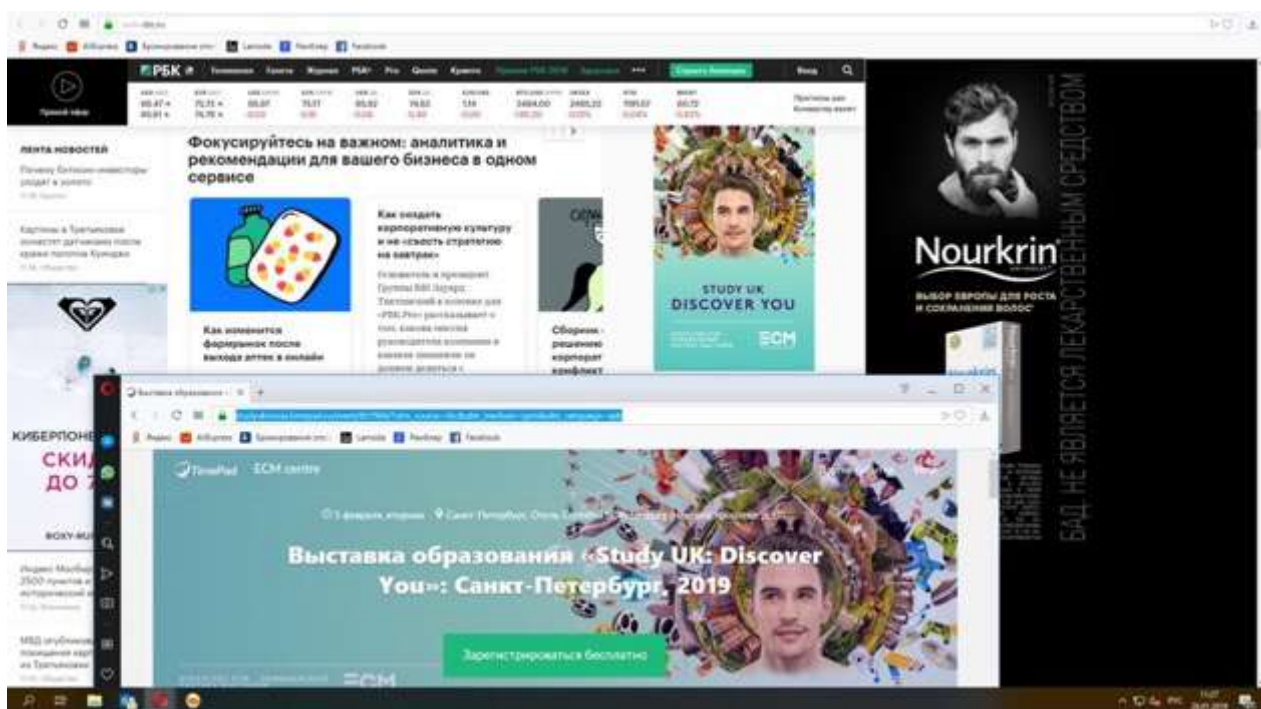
РБК

Прямой эфир

ЛЕНТА НОВОСТЕЙ

Фокусируйтесь на важном: аналитика и рекомендации для вашего бизнеса в одном сервисе

Как изменится фармрынок после выхода аптек в онлайн

Как создать корпоративную культуру и не «съесть стратегию на завтрак»

Сборник решению корпорат конфликт

STUDY UK
DISCOVER YOU

ECM

Nourkrin

ВЫБОР ЕВРОПЫ ДЛЯ РОСТА И СОХРАНЕНИЯ ВОЛОС

БАД. НЕ ЯВЛЯЕТСЯ ЛЕКАРСТВЕННЫМ СРЕДСТВОМ

КИБЕРПОНЕ

СКИ
ДО 7

ROXY

Выставка образования

TimePad ECM centre

Выставка образования «Study UK: Discover You»: Санкт-Петербург, 2019

Зарегистрироваться бесплатно

ECM